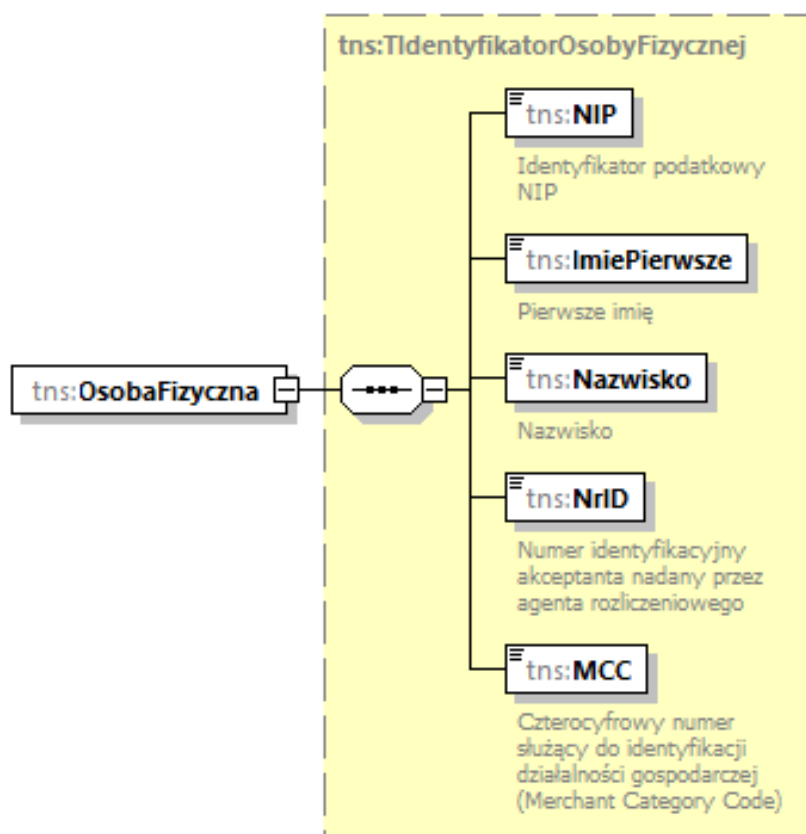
tns:TIdentyfikatorOsobyFizycznej

tns:OsobaFizyczna

tns:NIP

Identyfikator podatkowy NIP

tns:ImiePierwsze

Pierwsze imię

tns:Nazwisko

Nazwisko

tns:NrID

Numer identyfikacyjny akceptanta nadany przez agenta rozliczeniowego

tns:MCC

Czterocyfrowy numer służący do identyfikacji działalności gospodarczej (Merchant Category Code)